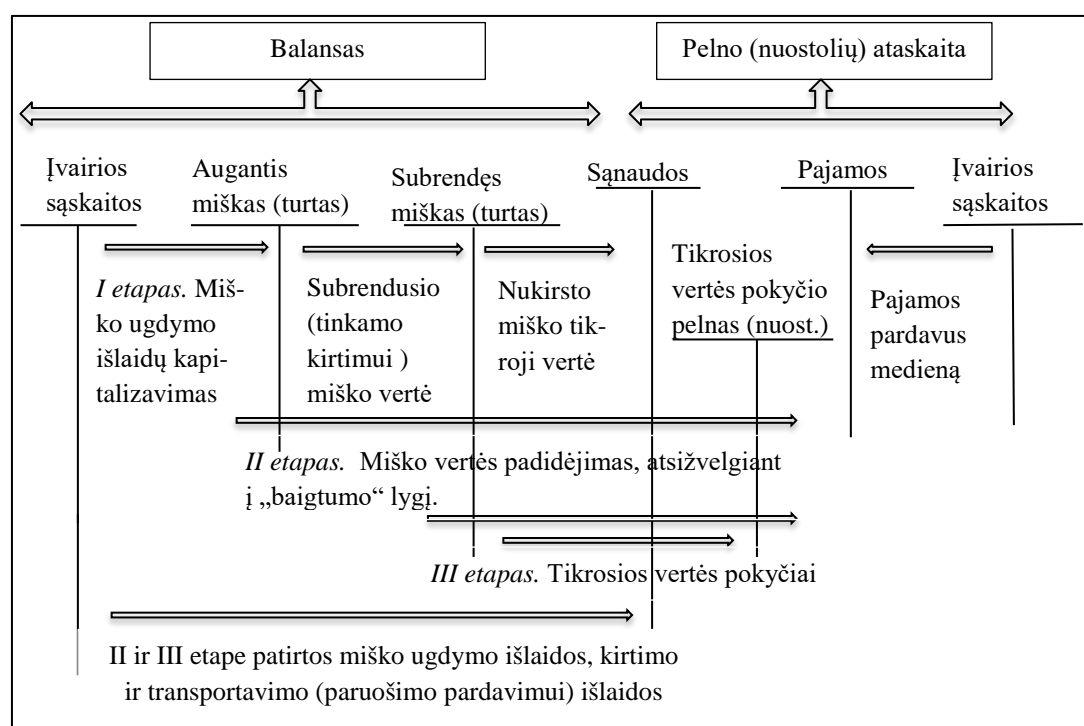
Balansas

Pelno (nuostolių) ataskaita

Įvairios sąskaitos

Augantis miškas (turtas)

Subrendęs miškas (turtas)

Sąnaudos

Pajamos

Įvairios sąskaitos

I etapas. Miško ugdymo išlaidų kapitalizavimas

Subrendusio (tinkamo kirtimui ) miško vertė

Nukirsto miško tikroji vertė

Tikrosios vertės pokyčio pelnas (nuost.)

Pajamos pardavus medieną

II etapas. Miško vertės padidėjimas, atsižvelgiant į „baigtumo“ lygį.

III etapas. Tikrosios vertės pokyčiai

II ir III etape patirtos miško ugdymo išlaidos, kirtimo ir transportavimo (paruošimo pardavimui) išlaidos